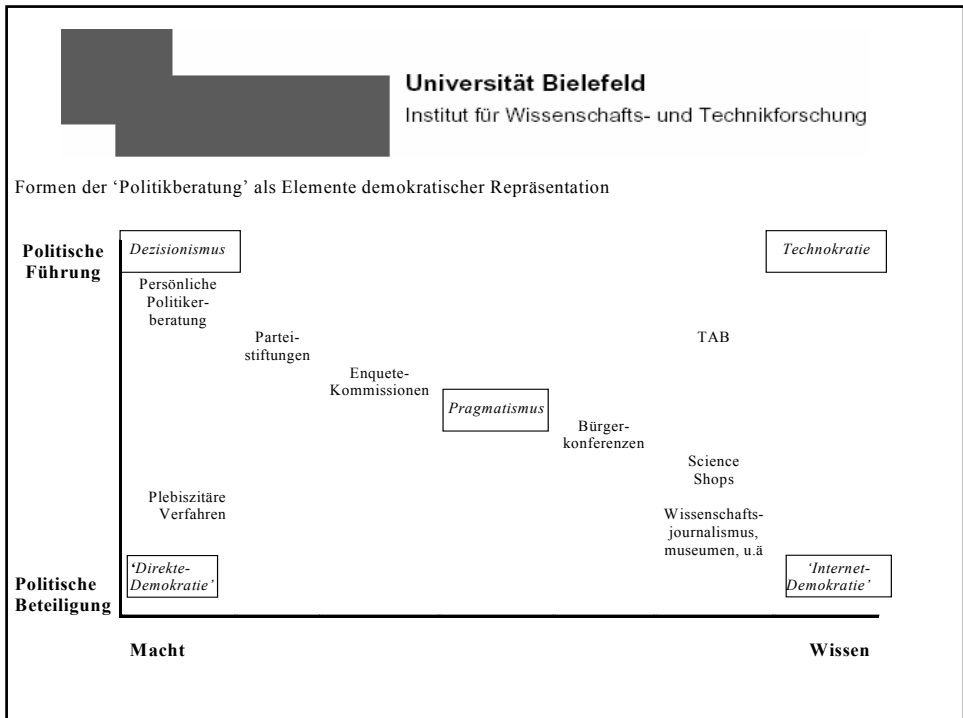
Universität Bielefeld
Institut für Wissenschafts- und Technikforschung

Formen der 'Politikberatung' als Elemente demokratischer Repräsentation

Politische Führung

Dezisionismus

Technokratie

Persönliche Politikerberatung

Parteistiftungen

TAB

Enquete-Kommissionen

Pragmatismus

Bürgerkonferenzen

Science Shops

Plebiszitäre Verfahren

Wissenschaftsjournalismus, museumen, u.ä

Politische Beteiligung

'Direkte-Demokratie'

'Internet-Demokratie'

Macht

Wissen